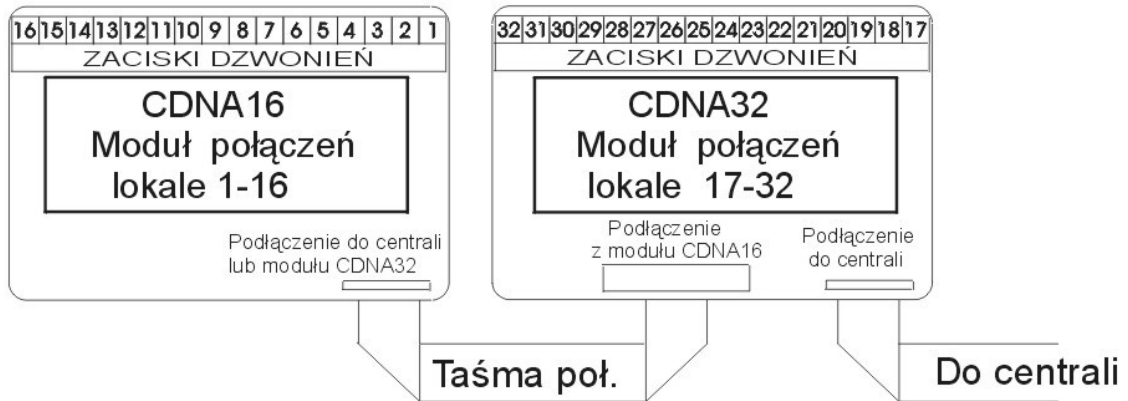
| 16 | 15 | 14 | 13 | 12 | 11 | 10 | 9 | 8 | 7 | 6 | 5 | 4 | 3 | 2 | 1 |
|---|---|---|---|---|---|---|---|---|---|---|---|---|---|---|---|

ZACISKI DZWONIEŃ

CDNA16
Moduł połączeń
lokale 1-16

Podłączenie do centrali lub modułu CDNA32

| 32 | 31 | 30 | 29 | 28 | 27 | 26 | 25 | 24 | 23 | 22 | 21 | 20 | 19 | 18 | 17 |
|---|---|---|---|---|---|---|---|---|---|---|---|---|---|---|---|

ZACISKI DZWONIEŃ

CDNA32
Moduł połączeń
lokale 17-32

Podłączenie z modułu CDNA16

Podłączenie do centrali

Taśma poł.

Do centrali